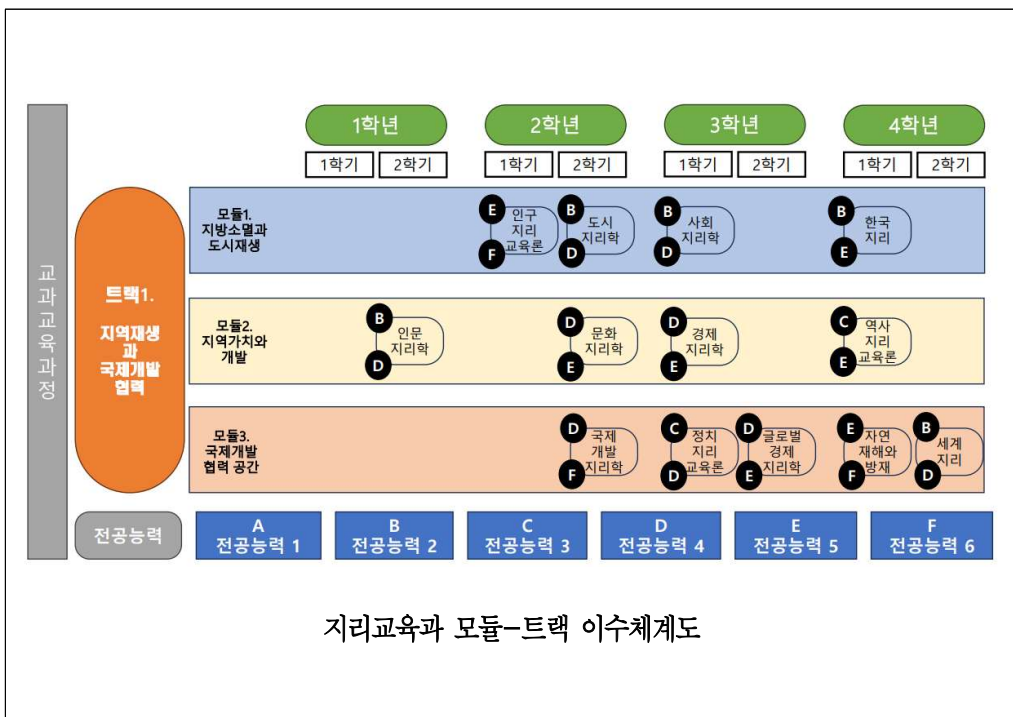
교과교육과정

1학년
1학기 2학기
2학년
1학기 2학기
3학년
1학기 2학기
4학년
1학기 2학기

트랙1.
지역재생과 국제개발 협력

모듈1. 지방소멸과 도시재생
E 인구지리교육론 F
B 도시지리학 D
B 사회지리학 D
B 한국지리 E

모듈2. 지역가치와 개발
B 인문지리학 D
D 문화지리학 E
D 경제지리학 E
C 역사지리교육론 E

모듈3. 국제개발 협력 공간
D 국제개발지리학 F
C 정치지리교육론 D
D 글로벌경제지리학 E
E 자연재해와방재 F
B 세계지리 D

전공능력
A 전공능력 1
B 전공능력 2
C 전공능력 3
D 전공능력 4
E 전공능력 5
F 전공능력 6

지리교육과 모듈-트랙 이수체계도